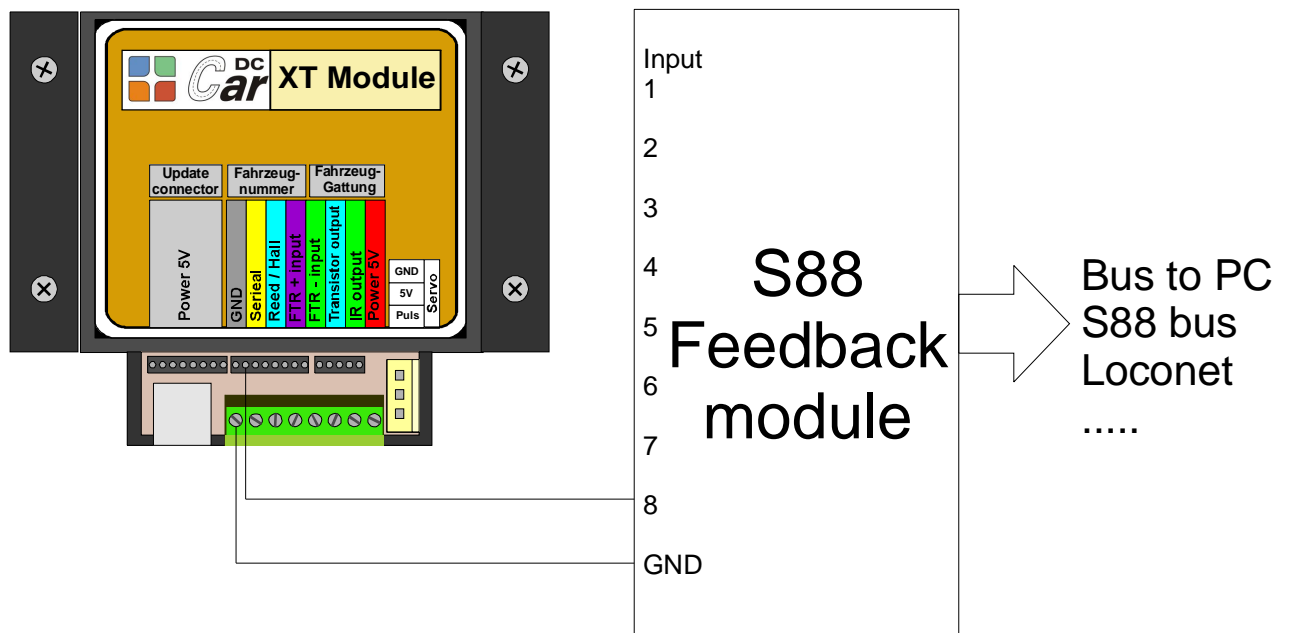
DC Car XT Module

Update connector

Fahrzeug-nummer

Fahrzeug-Gattung

Power 5V

GND

Serieal

Reed / Hall

FTR + input

FTR - input

Transistor output

IR output

Power 5V

GND

5V

Puls

Servo

Input
1

2

3

4

5

6

7

8

GND

S88
Feedback
module

Bus to PC
S88 bus
Loconet
.....